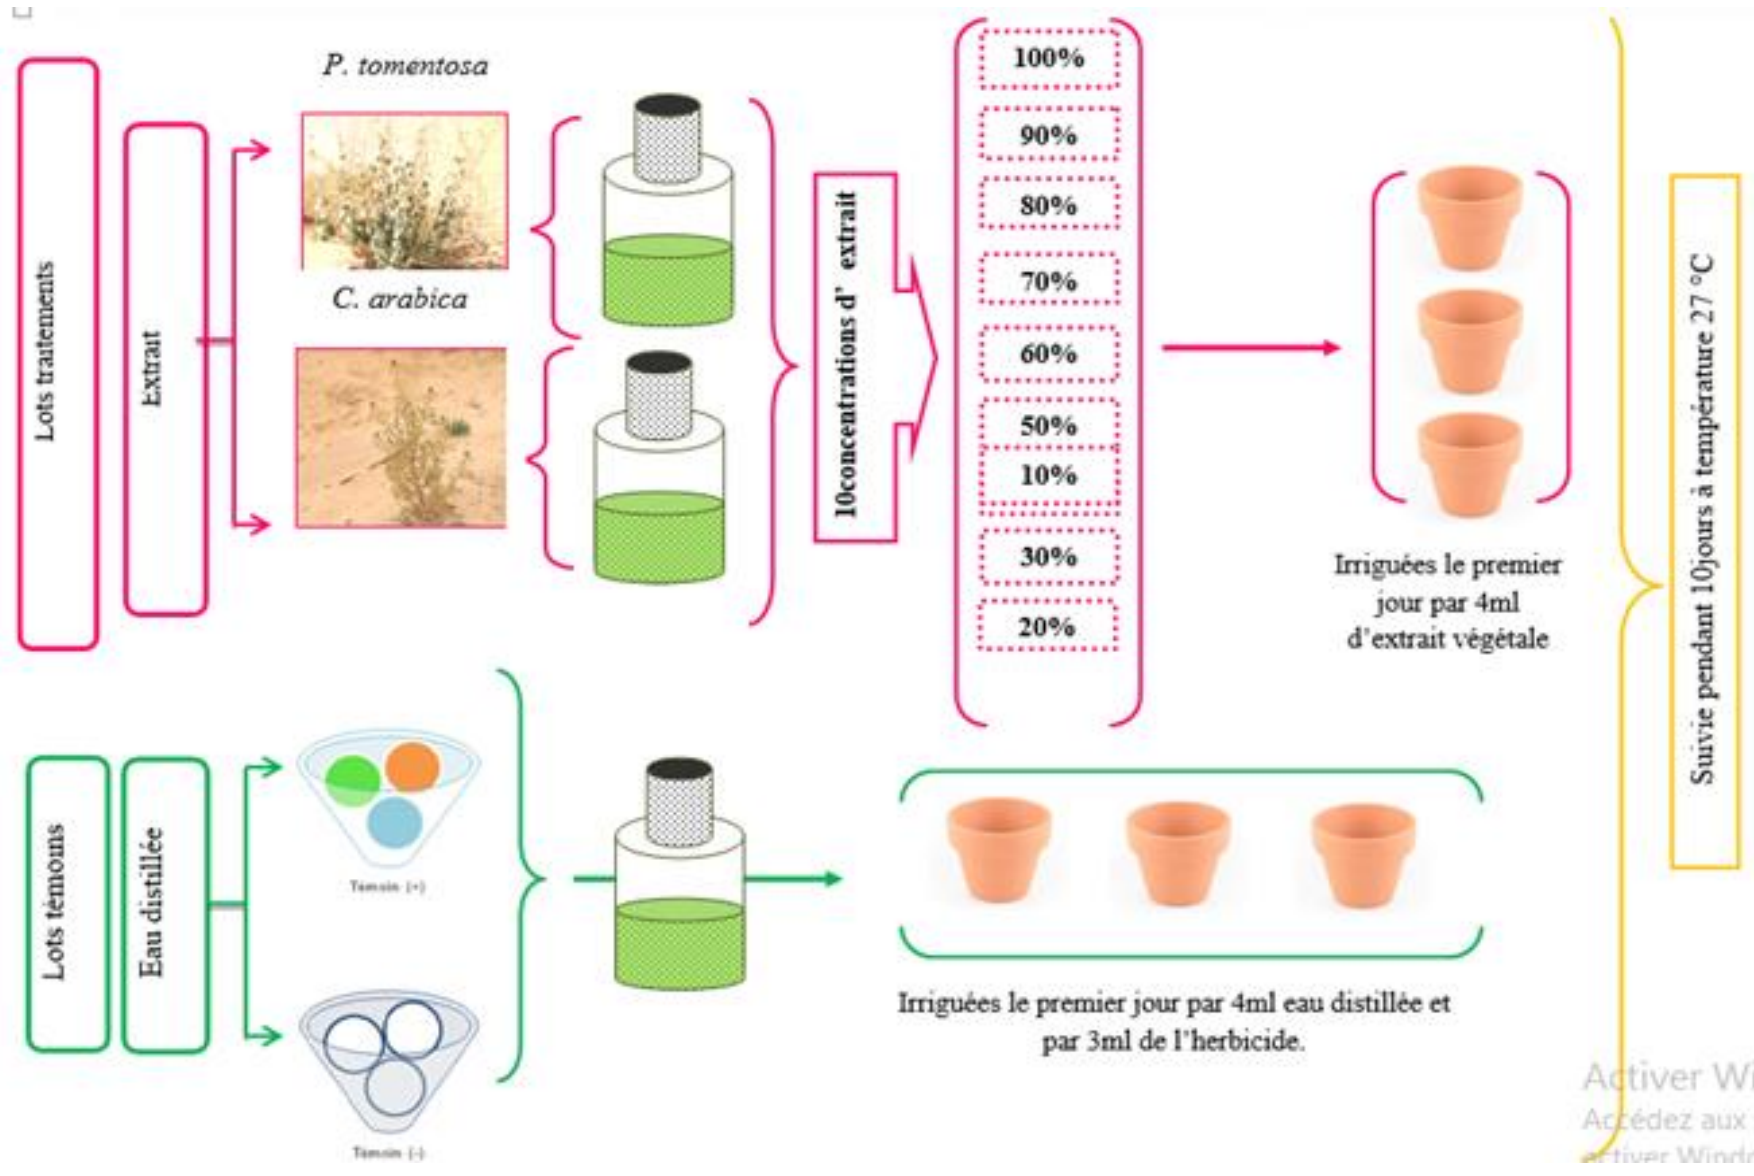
Lots traitements

Extrait

P. tomentosa

C. arabica

10concentrations d' extrait

100%

90%

80%

70%

60%

50%

10%

30%

20%

Irriguées le premier jour par 4ml d'extrait végétale

Suivie pendant 10jours à température 27 °C

Lots témoins

Eau distillée

Temoin (+)

Temoin (-)

Irriguées le premier jour par 4ml eau distillée et par 3ml de l'herbicide.

Activer Wi
Accédez aux
activer Windo